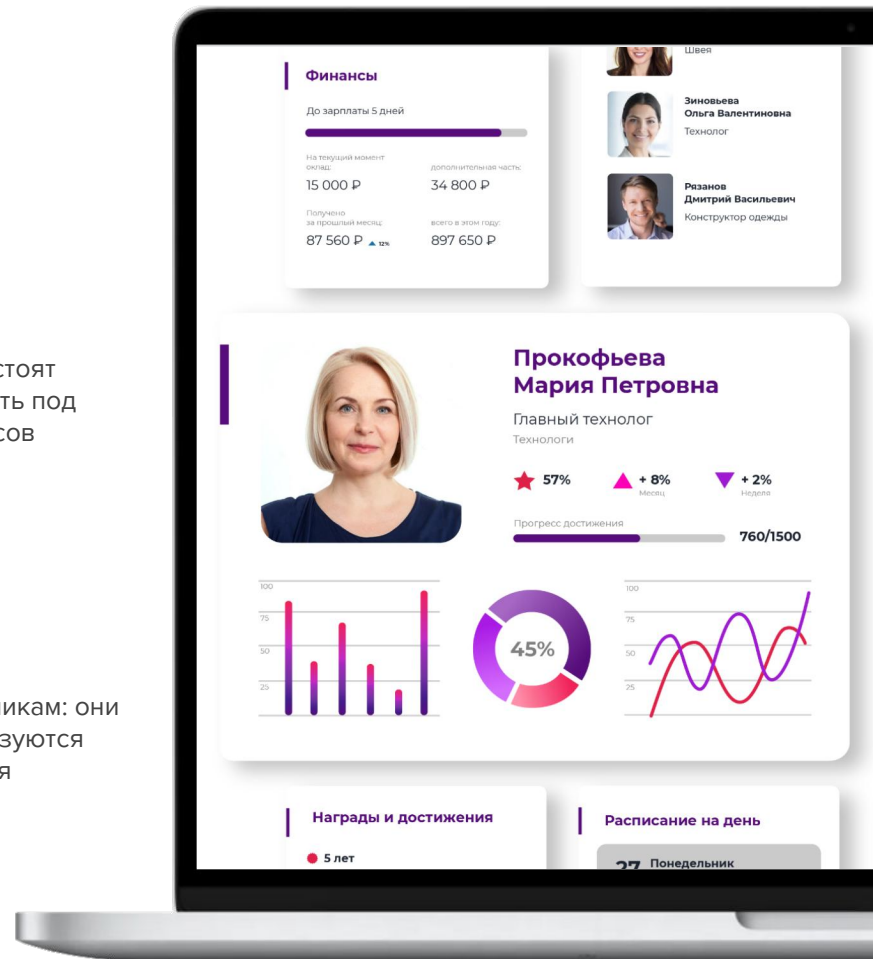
стоят
ть под
сов

никам: они
зуются
я

Финансы

До зарплаты 5 дней

На текущий момент оклад:
15 000 ₽

дополнительная часть:
34 800 ₽

Получено за прошлый месяц:
87 560 ₽ ▲ 12%

всего в этом году:
897 650 ₽

Швея

Зиновьева Ольга Валентиновна
Технолог

Рязанов Дмитрий Васильевич
Конструктор одежды

Прокофьева Мария Петровна
Главный технолог
Технологи

57%
+ 8%
Месяц
+ 2%
Неделя

Прогресс достижения
760/1500

100
75
50
25

45%

100
75
50
25

Награды и достижения
5 лет

Расписание на день
27 Понедельник